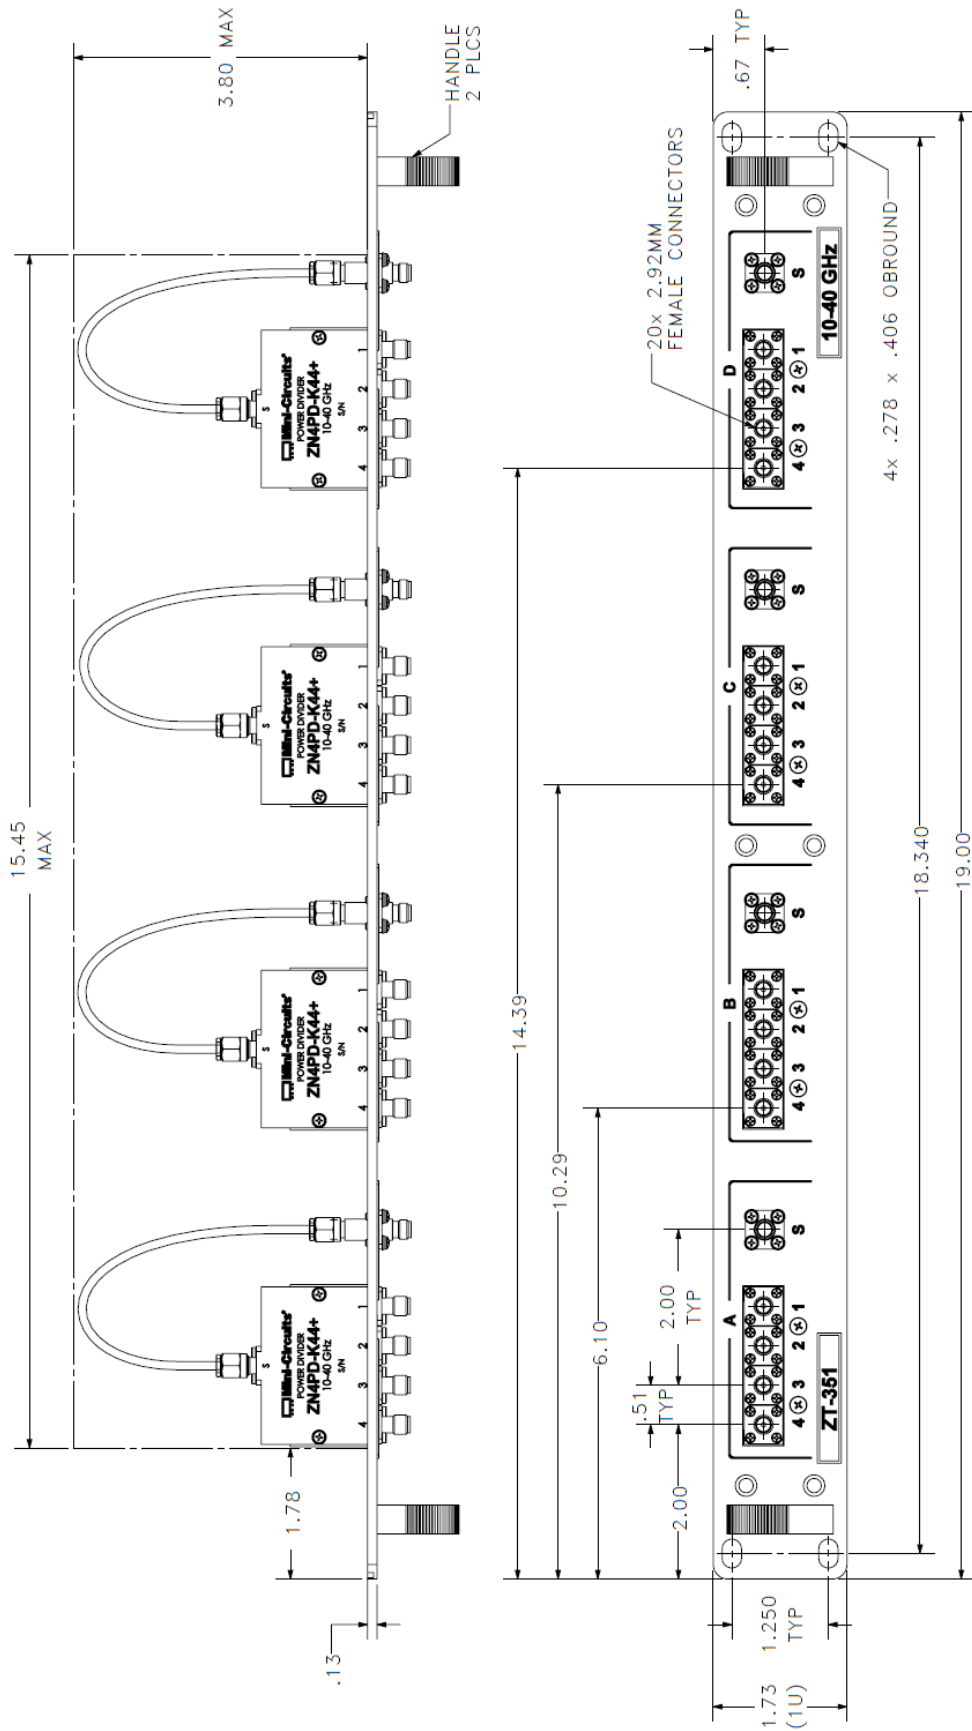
3.80 MAX

HANDLE
2 PLCS

15.45
MAX

Mini-Circuits
POWER DIVIDER
ZN4PD-K44+
10-40 GHz
S/N
S
1 2 3 4

Mini-Circuits
POWER DIVIDER
ZN4PD-K44+
10-40 GHz
S/N
S
1 2 3 4

Mini-Circuits
POWER DIVIDER
ZN4PD-K44+
10-40 GHz
S/N
S
1 2 3 4

Mini-Circuits
POWER DIVIDER
ZN4PD-K44+
10-40 GHz
S/N
S
1 2 3 4

1.78

.13

.67 TYP

20x 2.92MM
FEMALE CONNECTORS

4x .278 x .406 OBROUND

10-40 GHz

D
4 3 2 1
S

C
4 3 2 1
S

B
4 3 2 1
S

A
4 3 2 1
S

ZT-351

14.39

10.29

6.10

2.00
TYP

.51
TYP

2.00

18.340

19.00

1.250
TYP

1.73
(1U)